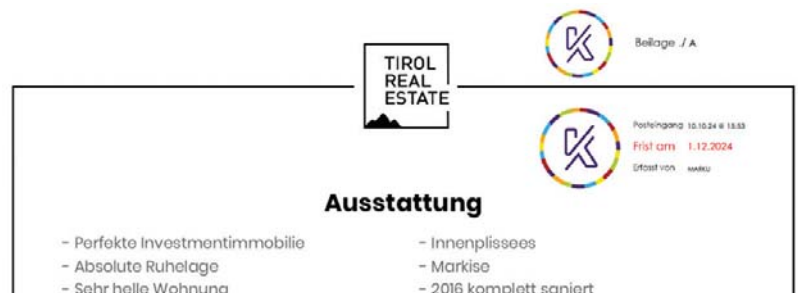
TIROL
REAL
ESTATE

Beilage ./A

Posteingang 10.10.24 @ 15:53
Frist am 1.12.2024
Erfasst von MARKU

Ausstattung

- Perfekte Investmentimmobilie
- Absolute Ruhelage
- Sehr helle Wohnung

- Innenplissees
- Markise
- 2016 komplett saniert